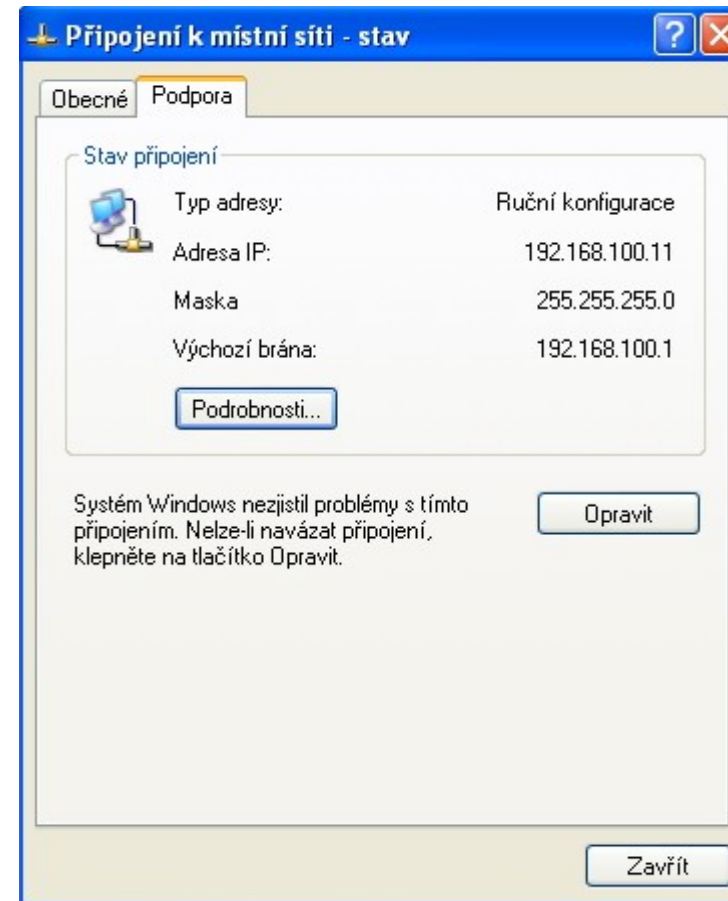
Připojení k místní síti - stav

?

Obecné Podpora

Stav připojení

Typ adresy: Ruční konfigurace

Adresa IP: 192.168.100.11

Maska 255.255.255.0

Výchozí brána: 192.168.100.1

Podrobnosti...

Systém Windows nezjistil problémy s tímto připojením. Nelze-li navázat připojení, klepněte na tlačítko Opravit.

Opravit

Zavřít